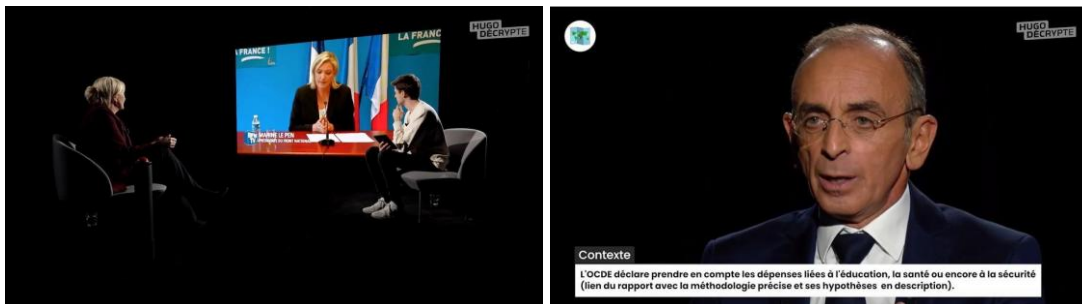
HUGO DÉCRYPTE

LA FRANCE !

LA FRANCE

MARINE LE PEN

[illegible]

HUGO DÉCRYPTE

Contexte

L'OCDE déclare prendre en compte les dépenses liées à l'éducation, la santé ou encore à la sécurité (lien du rapport avec la méthodologie précise et ses hypothèses en description).